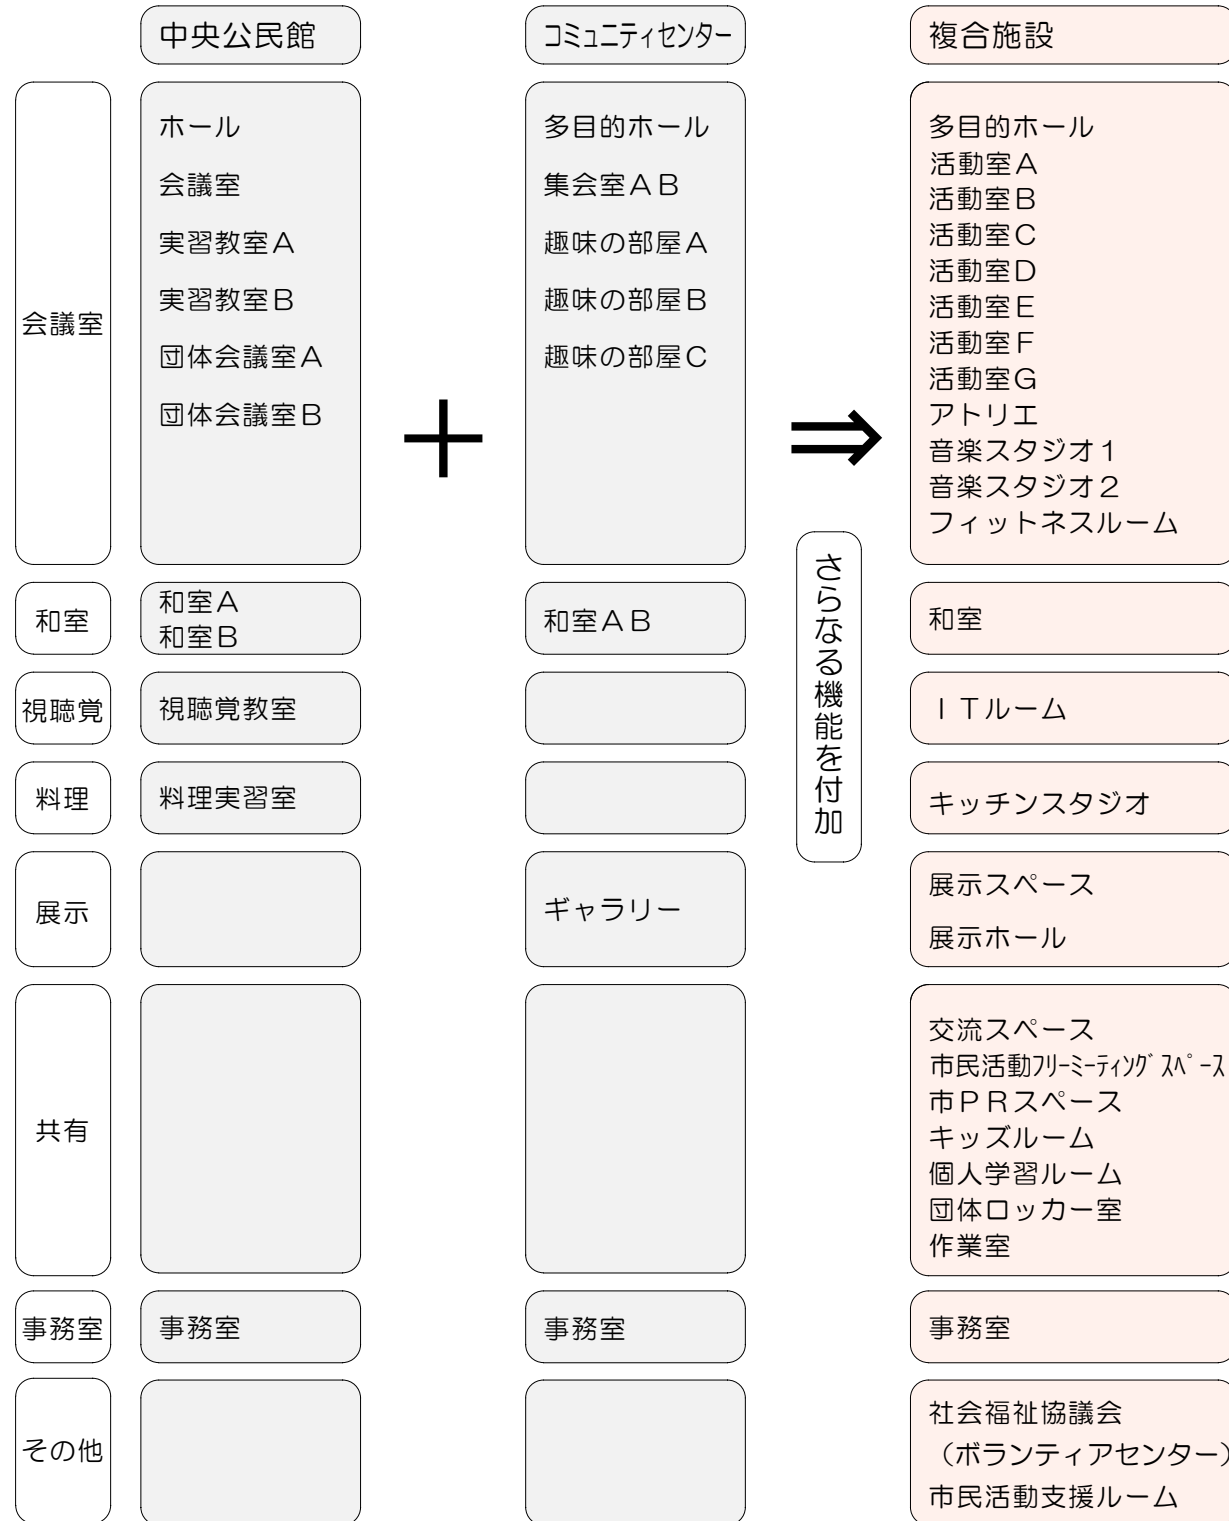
| | 中央公民館 | | コミュニティセンター | | 複合施設 |
|---|---|---|---|---|---|
| 会議室 | ホール<br>会議室<br>実習教室A<br>実習教室B<br>団体会議室A<br>団体会議室B | ＋ | 多目的ホール<br>集会室AB<br>趣味の部屋A<br>趣味の部屋B<br>趣味の部屋C | ⇒ | 多目的ホール<br>活動室A<br>活動室B<br>活動室C<br>活動室D<br>活動室E<br>活動室F<br>活動室G<br>アトリエ<br>音楽スタジオ1<br>音楽スタジオ2<br>フィットネスルーム |
| 和室 | 和室A<br>和室B | | 和室AB | さらなる機能を付加 | 和室 |
| 視聴覚 | 視聴覚教室 | | | | ITルーム |
| 料理 | 料理実習室 | | | | キッチンスタジオ |
| 展示 | | | ギャラリー | | 展示スペース<br>展示ホール |
| 共有 | | | | | 交流スペース<br>市民活動フリーミーティングスペース<br>市PRスペース<br>キッズルーム<br>個人学習ルーム<br>団体ロッカー室<br>作業室 |
| 事務室 | 事務室 | | 事務室 | | 事務室 |
| その他 | | | | | 社会福祉協議会<br>（ボランティアセンター）<br>市民活動支援ルーム |